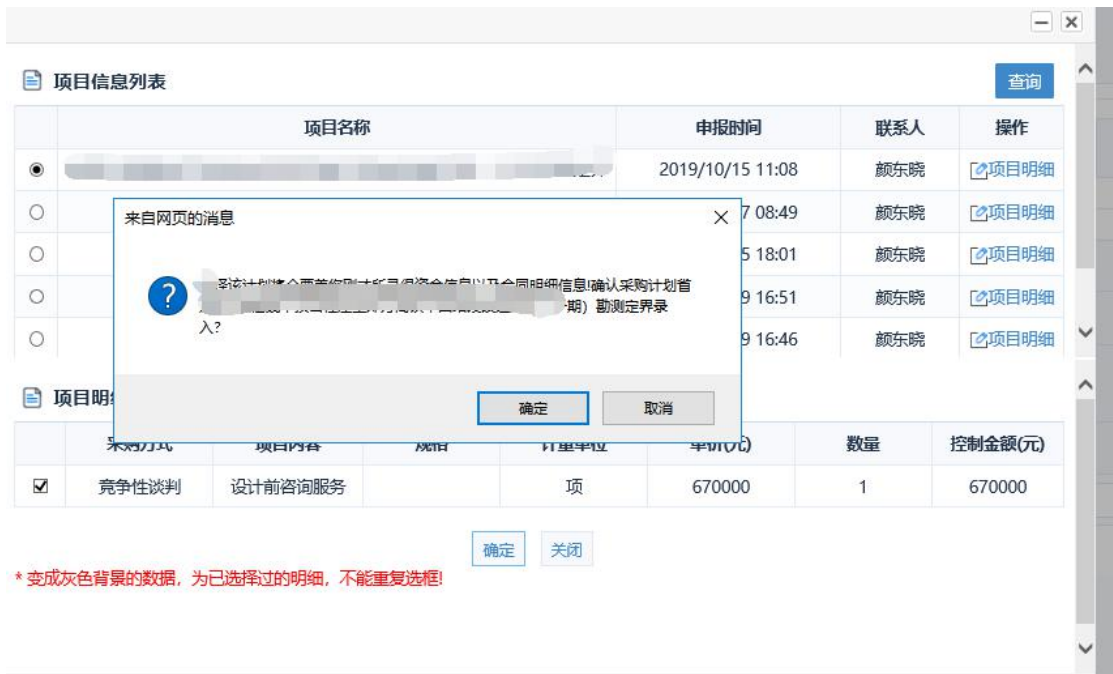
项目信息列表

查询

| | 项目名称 | 申报时间 | 联系人 | 操作 |
|---|---|---|---|---|
| ◉ | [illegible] | 2019/10/15 11:08 | 颜东晓 | 项目明细 |
| ○ | | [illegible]7 08:49 | 颜东晓 | 项目明细 |
| ○ | | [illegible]5 18:01 | 颜东晓 | 项目明细 |
| ○ | | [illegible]9 16:51 | 颜东晓 | 项目明细 |
| ○ | | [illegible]9 16:46 | 颜东晓 | 项目明细 |

来自网页的消息

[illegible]确认采购计划首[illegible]期）勘测定界录入?

确定 取消

项目明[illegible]

| | 采购方式 | 项目内容 | 规格 | 计量单位 | 单价(元) | 数量 | 控制金额(元) |
|---|---|---|---|---|---|---|---|
| ☑ | 竞争性谈判 | 设计前咨询服务 | | 项 | 670000 | 1 | 670000 |

确定 关闭

* 变成灰色背景的数据，为已选择过的明细，不能重复选框!